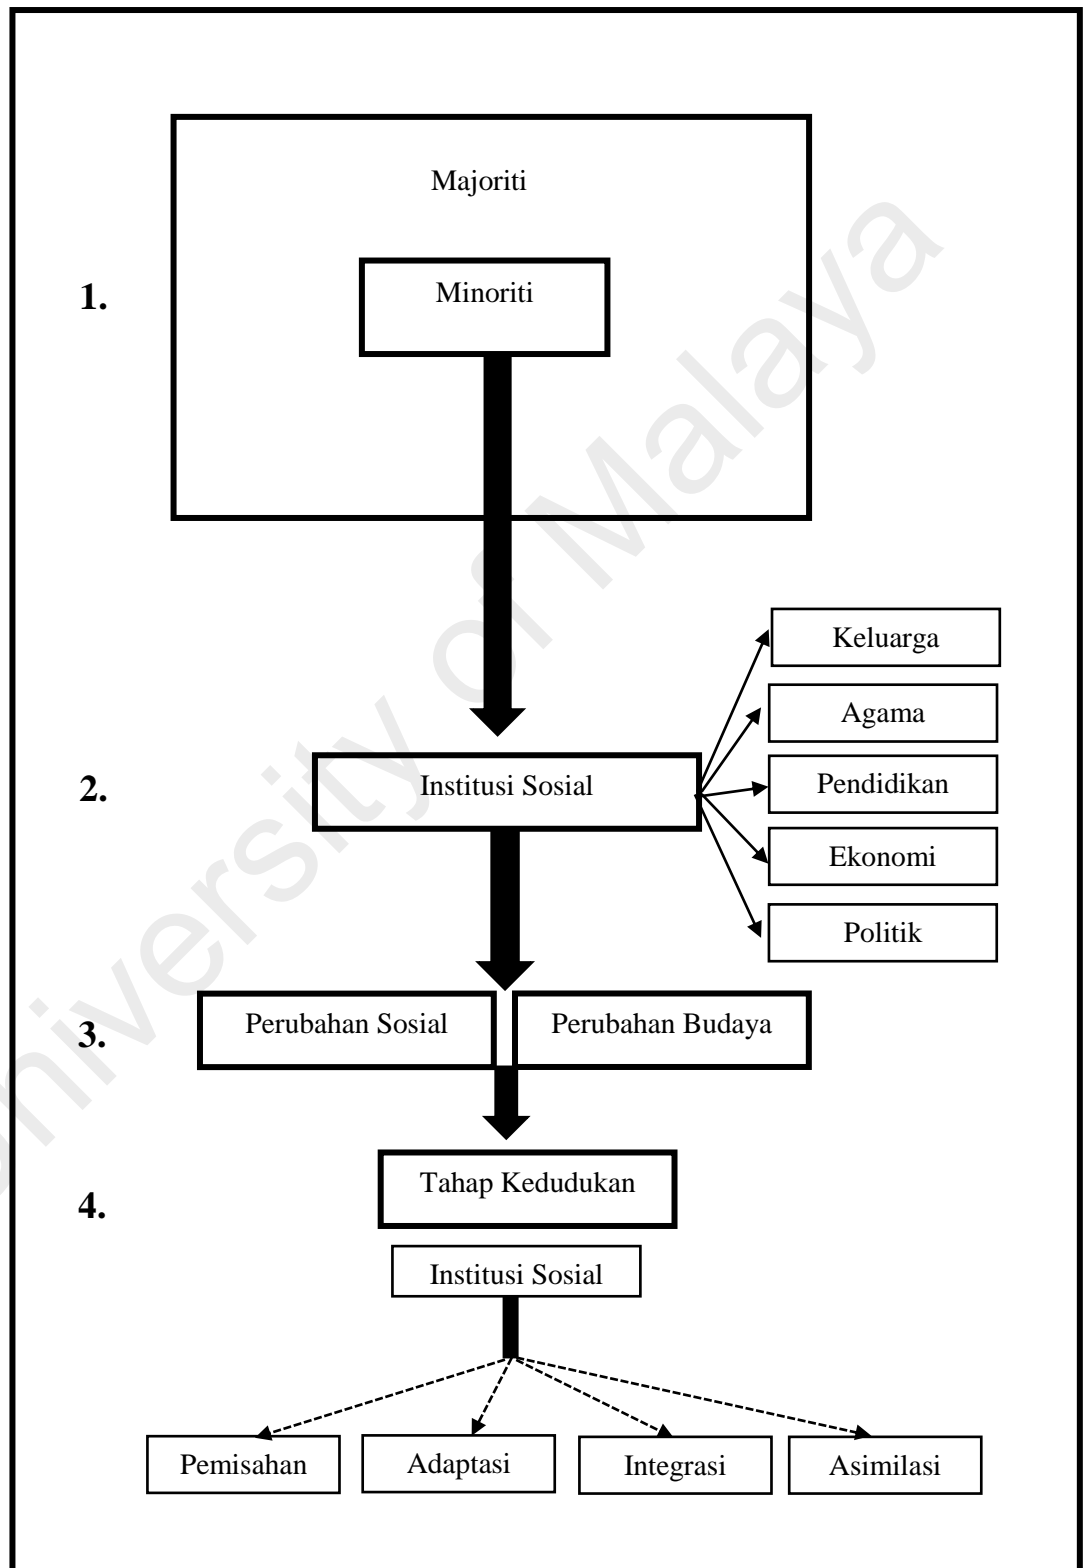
Majoriti

1.

Minoriti

Keluarga

Agama

2.

Institusi Sosial

Pendidikan

Ekonomi

Politik

3.

Perubahan Sosial

Perubahan Budaya

4.

Tahap Kedudukan

Institusi Sosial

Pemisahan

Adaptasi

Integrasi

Asimilasi

University of Malaya